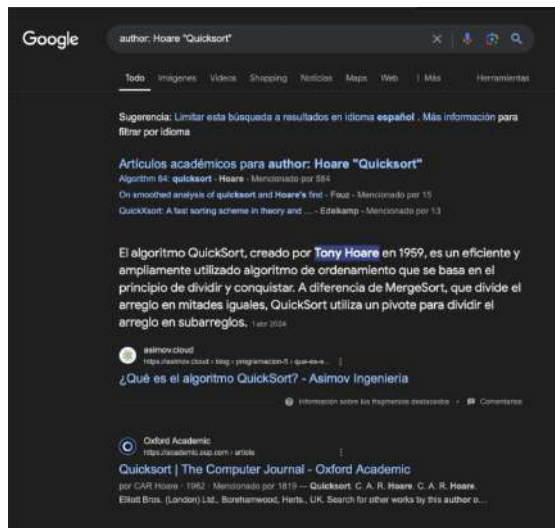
Google

author: Hoare "Quicksort"

Todo Imágenes Videos Shopping Noticias Maps Web ⋮ Más Herramientas

Sugerencia: Limitar esta búsqueda a resultados en idioma español . Más información para filtrar por idioma

Artículos académicos para author: Hoare "Quicksort"

Algorithm 64: quicksort - Hoare - Mencionado por 584

On smoothed analysis of quicksort and Hoare's find - Fouz - Mencionado por 15

QuickXsort: A fast sorting scheme in theory and ... - Edelkamp - Mencionado por 13

El algoritmo QuickSort, creado por Tony Hoare en 1959, es un eficiente y ampliamente utilizado algoritmo de ordenamiento que se basa en el principio de dividir y conquistar. A diferencia de MergeSort, que divide el arreglo en mitades iguales, QuickSort utiliza un pivote para dividir el arreglo en subarreglos. 1 abr 2024

asimov.cloud
https://asimov.cloud › blog › programacion-5 › que-es-e...

¿Qué es el algoritmo QuickSort? - Asimov Ingeniería

Información sobre los fragmentos destacados • Comentarios

Oxford Academic
https://academic.oup.com › article

Quicksort | The Computer Journal - Oxford Academic

por CAR Hoare · 1962 · Mencionado por 1819 — Quicksort. C. A. R. Hoare. C. A. R. Hoare. Elliott Bros. (London) Ltd., Borehamwood, Herts., UK. Search for other works by this author o...